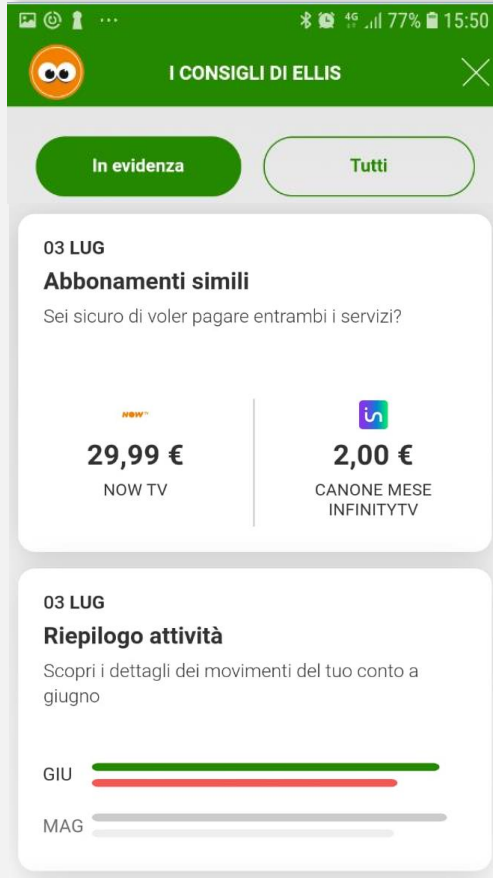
77% 15:50

I CONSIGLI DI ELLIS

In evidenza

Tutti

03 LUG

Abbonamenti simili

Sei sicuro di voler pagare entrambi i servizi?

NOW

29,99 €

NOW TV

2,00 €

CANONE MESE INFINITYTV

03 LUG

Riepilogo attività

Scopri i dettagli dei movimenti del tuo conto a giugno

GIU

MAG